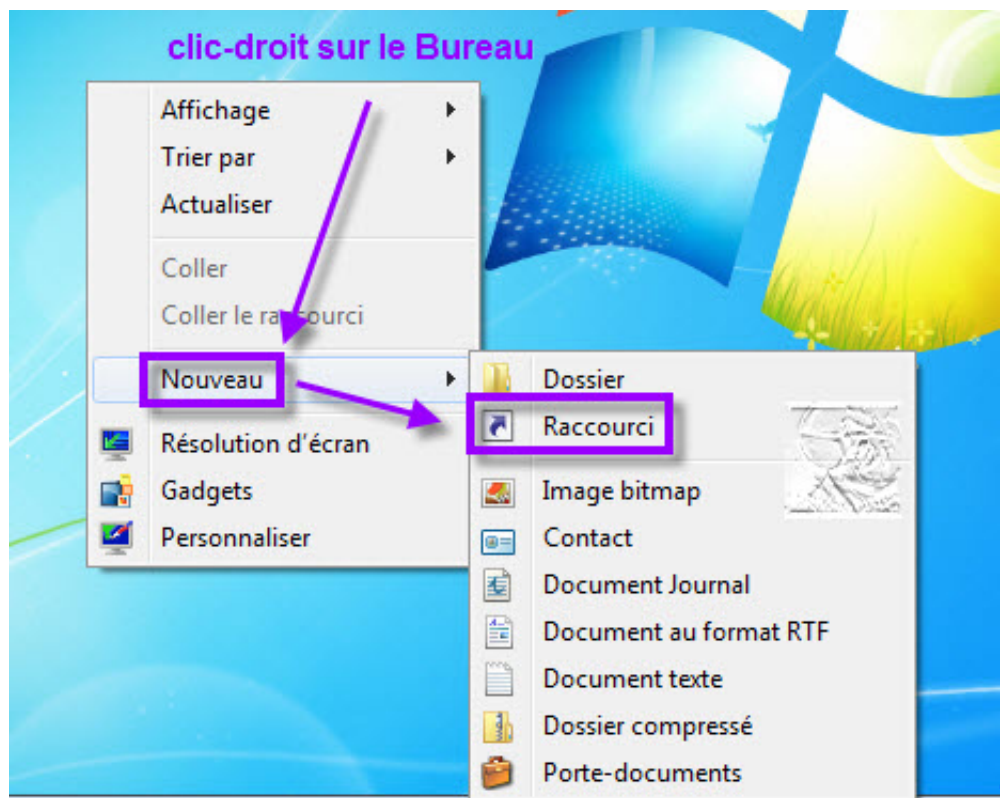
clic-droit sur le Bureau

Affichage
Trier par
Actualiser
Coller
Coller le raccourci
Nouveau
Résolution d'écran
Gadgets
Personnaliser

Dossier
Raccourci
Image bitmap
Contact
Document Journal
Document au format RTF
Document texte
Dossier compressé
Porte-documents